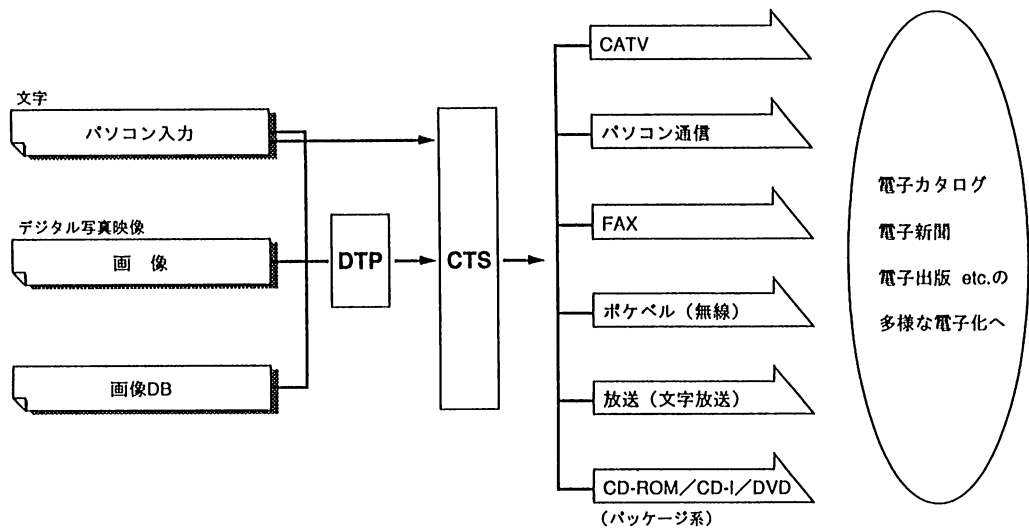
文字

パソコン入力

デジタル写真映像

画　像

画像DB

DTP

CTS

CATV

パソコン通信

FAX

ポケベル（無線）

放送（文字放送）

CD-ROM／CD-I／DVD

（パッケージ系）

電子カタログ

電子新聞

電子出版 etc.の

多様な電子化へ